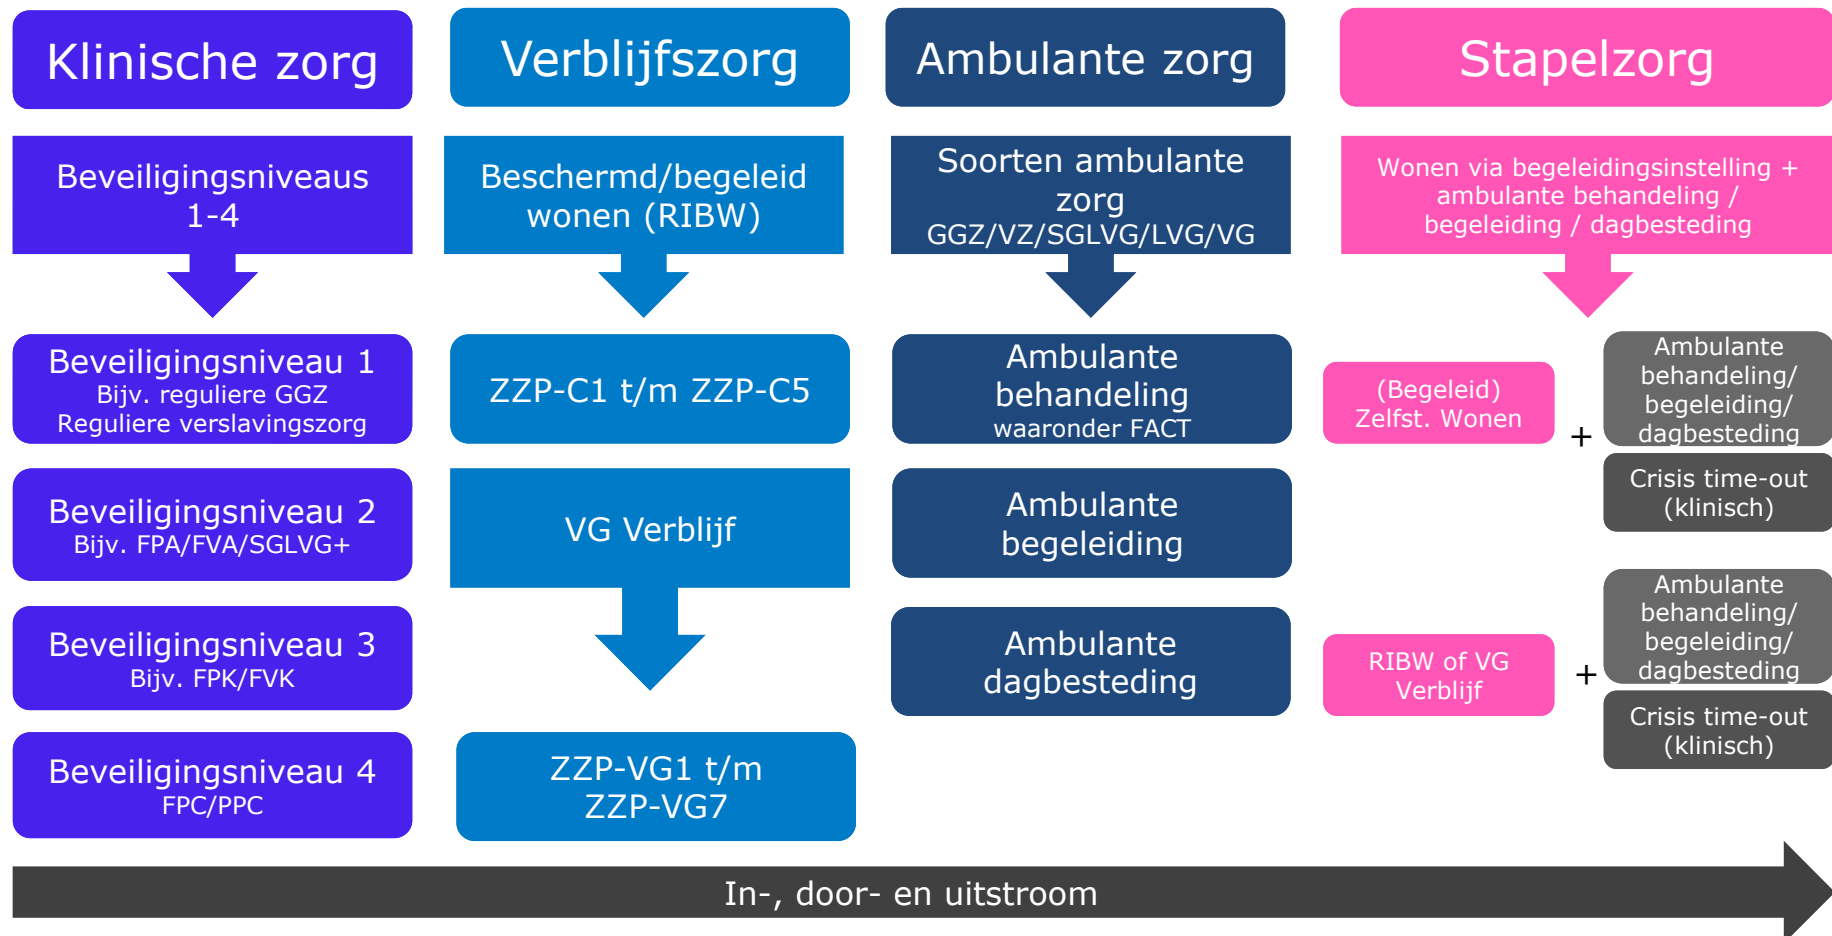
Klinische zorg

Beveiligingsniveaus 1-4

Beveiligingsniveau 1
Bijv. reguliere GGZ
Reguliere verslavingszorg

Beveiligingsniveau 2
Bijv. FPA/FVA/SGLVG+

Beveiligingsniveau 3
Bijv. FPK/FVK

Beveiligingsniveau 4
FPC/PPC

Verblijfszorg

Beschermd/begeleid wonen (RIBW)

ZZP-C1 t/m ZZP-C5

VG Verblijf

ZZP-VG1 t/m ZZP-VG7

Ambulante zorg

Soorten ambulante zorg
GGZ/VZ/SGLVG/LVG/VG

Ambulante behandeling
waaronder FACT

Ambulante begeleiding

Ambulante dagbesteding

Stapelzorg

Wonen via begeleidingsinstelling + ambulante behandeling / begeleiding / dagbesteding

(Begeleid) Zelfst. Wonen

+

Ambulante behandeling/ begeleiding/ dagbesteding

Crisis time-out (klinisch)

RIBW of VG Verblijf

+

Ambulante behandeling/ begeleiding/ dagbesteding

Crisis time-out (klinisch)

In-, door- en uitstroom